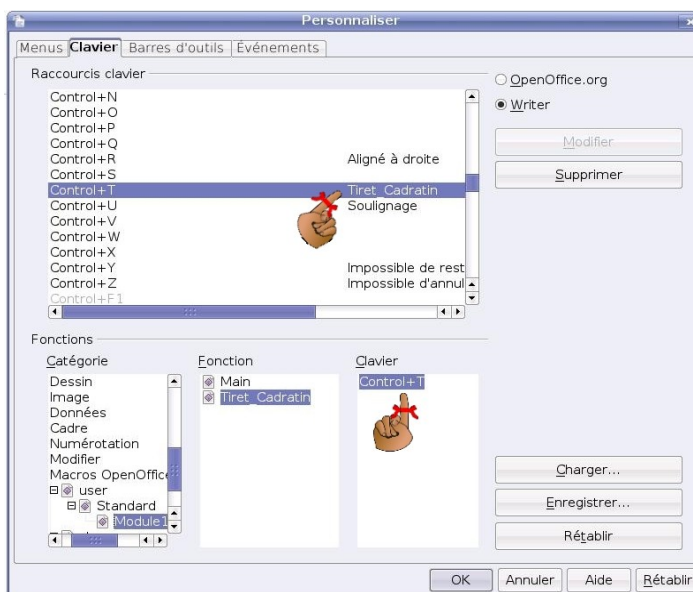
Personnaliser

Menus | Clavier | Barres d'outils | Événements

Raccourcis clavier

Control+N
Control+O
Control+P
Control+Q
Control+R | Aligné à droite
Control+S
Control+T | Tiret_Cadratin
Control+U | Soulignage
Control+V
Control+W
Control+X
Control+Y | Impossible de rest
Control+Z | Impossible d'annul
Control+F1

OpenOffice.org
Writer

Modifier
Supprimer

Fonctions

Catégorie
Dessin
Image
Données
Cadre
Numérotation
Modifier
Macros OpenOffice
user
Standard
Module1

Fonction
Main
Tiret_Cadratin

Clavier
Control+T

Charger...
Enregistrer...
Rétablir

OK | Annuler | Aide | Rétablir